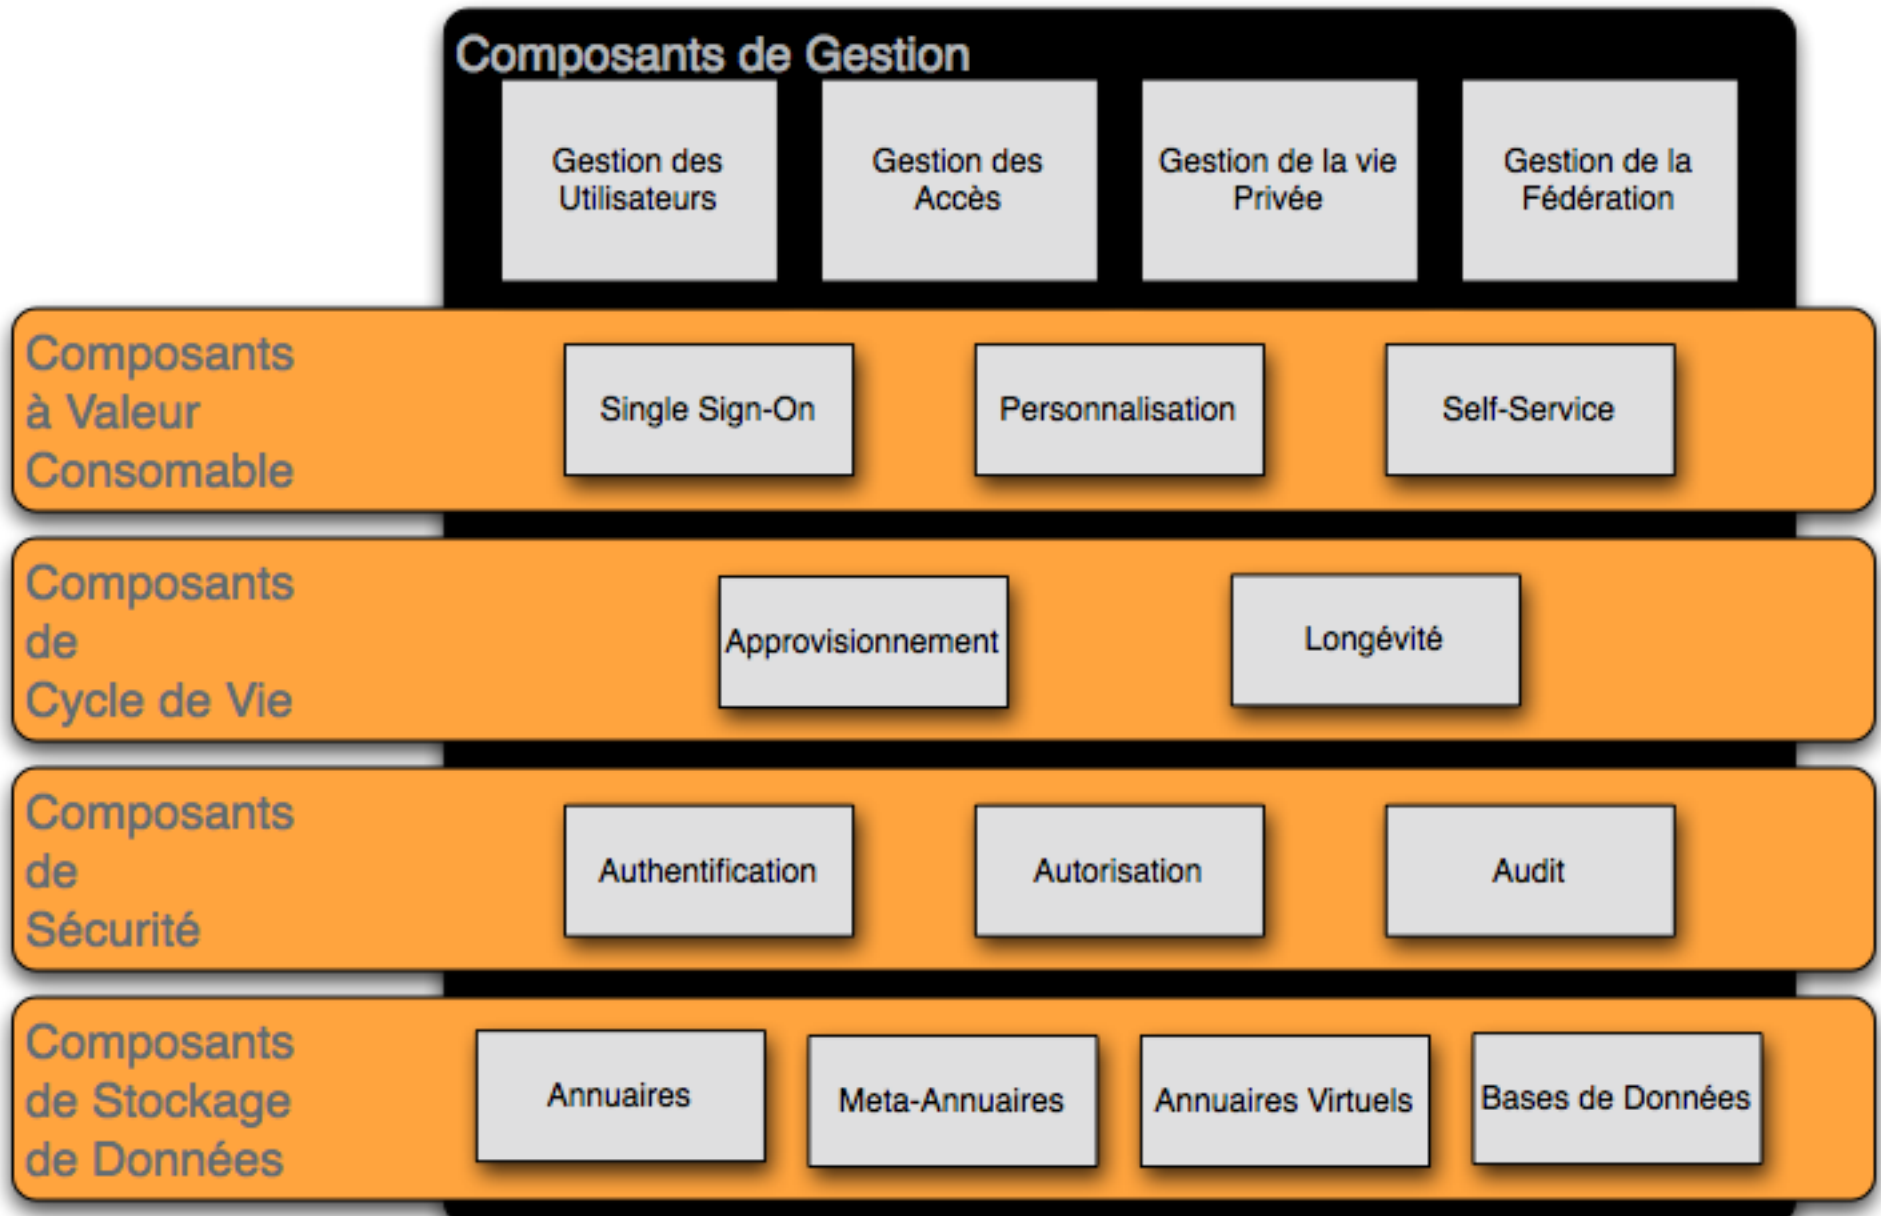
Composants de Gestion

Gestion des Utilisateurs

Gestion des Accès

Gestion de la vie Privée

Gestion de la Fédération

Composants à Valeur Consomable

Single Sign-On

Personnalisation

Self-Service

Composants de Cycle de Vie

Approvisionnement

Longévité

Composants de Sécurité

Authentification

Autorisation

Audit

Composants de Stockage de Données

Annuaires

Meta-Annuaires

Annuaires Virtuels

Bases de Données